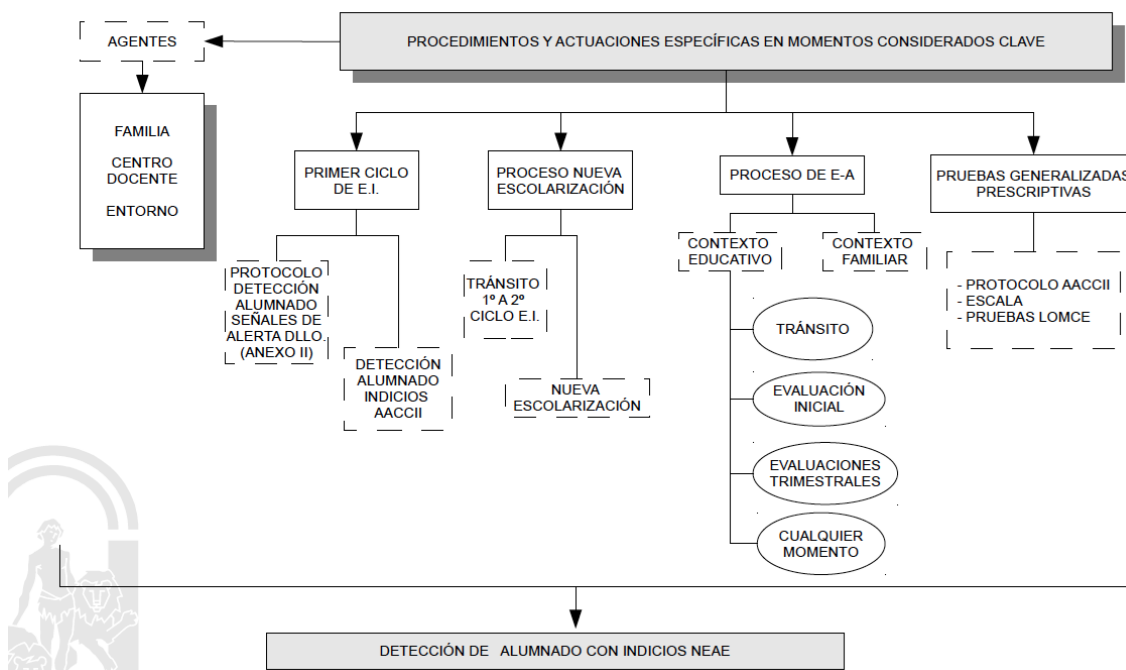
AGENTES

PROCEDIMIENTOS Y ACTUACIONES ESPECÍFICAS EN MOMENTOS CONSIDERADOS CLAVE

FAMILIA

CENTRO DOCENTE

ENTORNO

PRIMER CICLO DE E.I.

PROCESO NUEVA ESCOLARIZACIÓN

PROCESO DE E-A

PRUEBAS GENERALIZADAS PRESCRIPTIVAS

PROTOCOLO DETECCIÓN ALUMNADO SEÑALES DE ALERTA DLLO. (ANEXO II)

DETECCIÓN ALUMNADO INDICIOS AACCII

TRÁNSITO 1º A 2º CICLO E.I.

NUEVA ESCOLARIZACIÓN

CONTEXTO EDUCATIVO

CONTEXTO FAMILIAR

- PROTOCOLO AACCII
- ESCALA
- PRUEBAS LOMCE

TRÁNSITO

EVALUACIÓN INICIAL

EVALUACIONES TRIMESTRALES

CUALQUIER MOMENTO

DETECCIÓN DE ALUMNADO CON INDICIOS NEAE